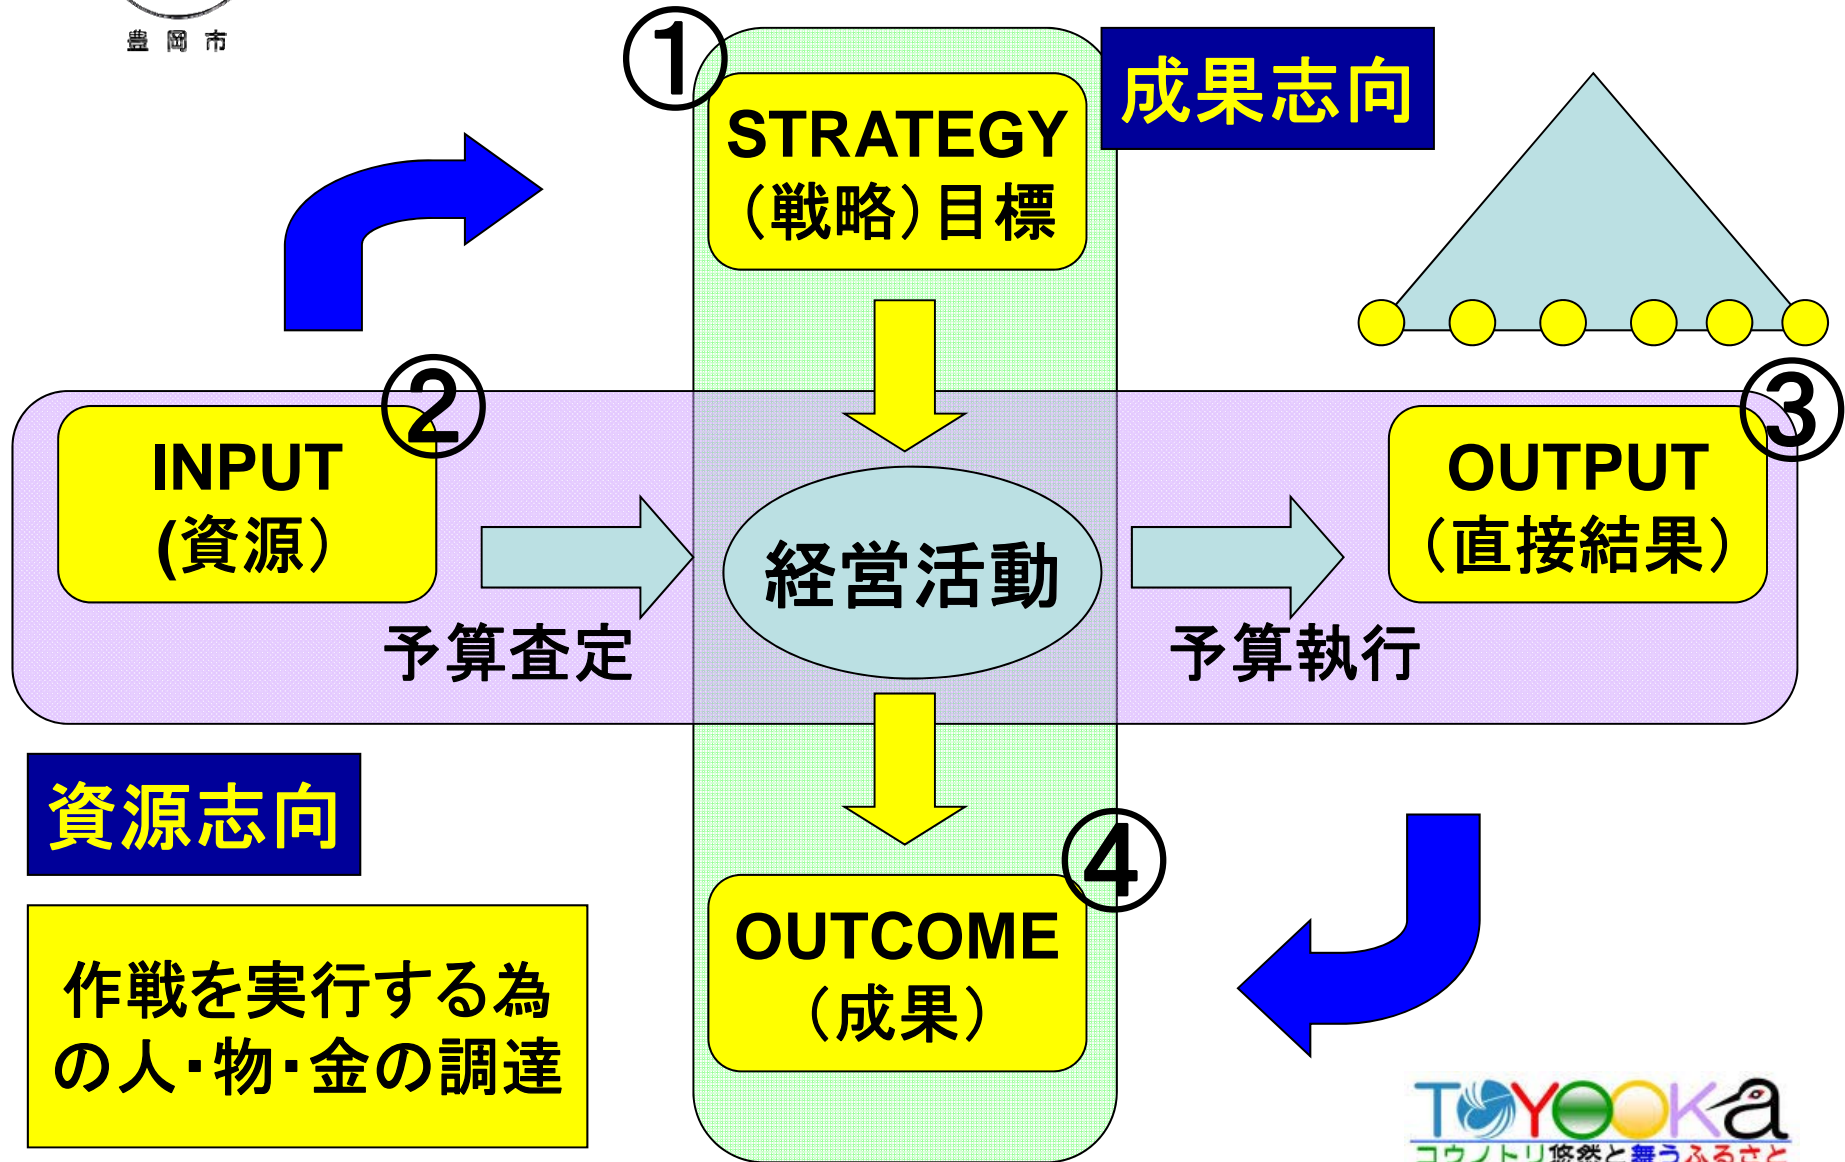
豊岡市

①
STRATEGY
（戦略）目標

成果志向

②
INPUT
(資源）

予算査定

経営活動

③
OUTPUT
（直接結果）

予算執行

資源志向

作戦を実行する為の人･物･金の調達

④
OUTCOME
（成果）

TOYOOKa
コウノトリ悠然と舞うふるさと